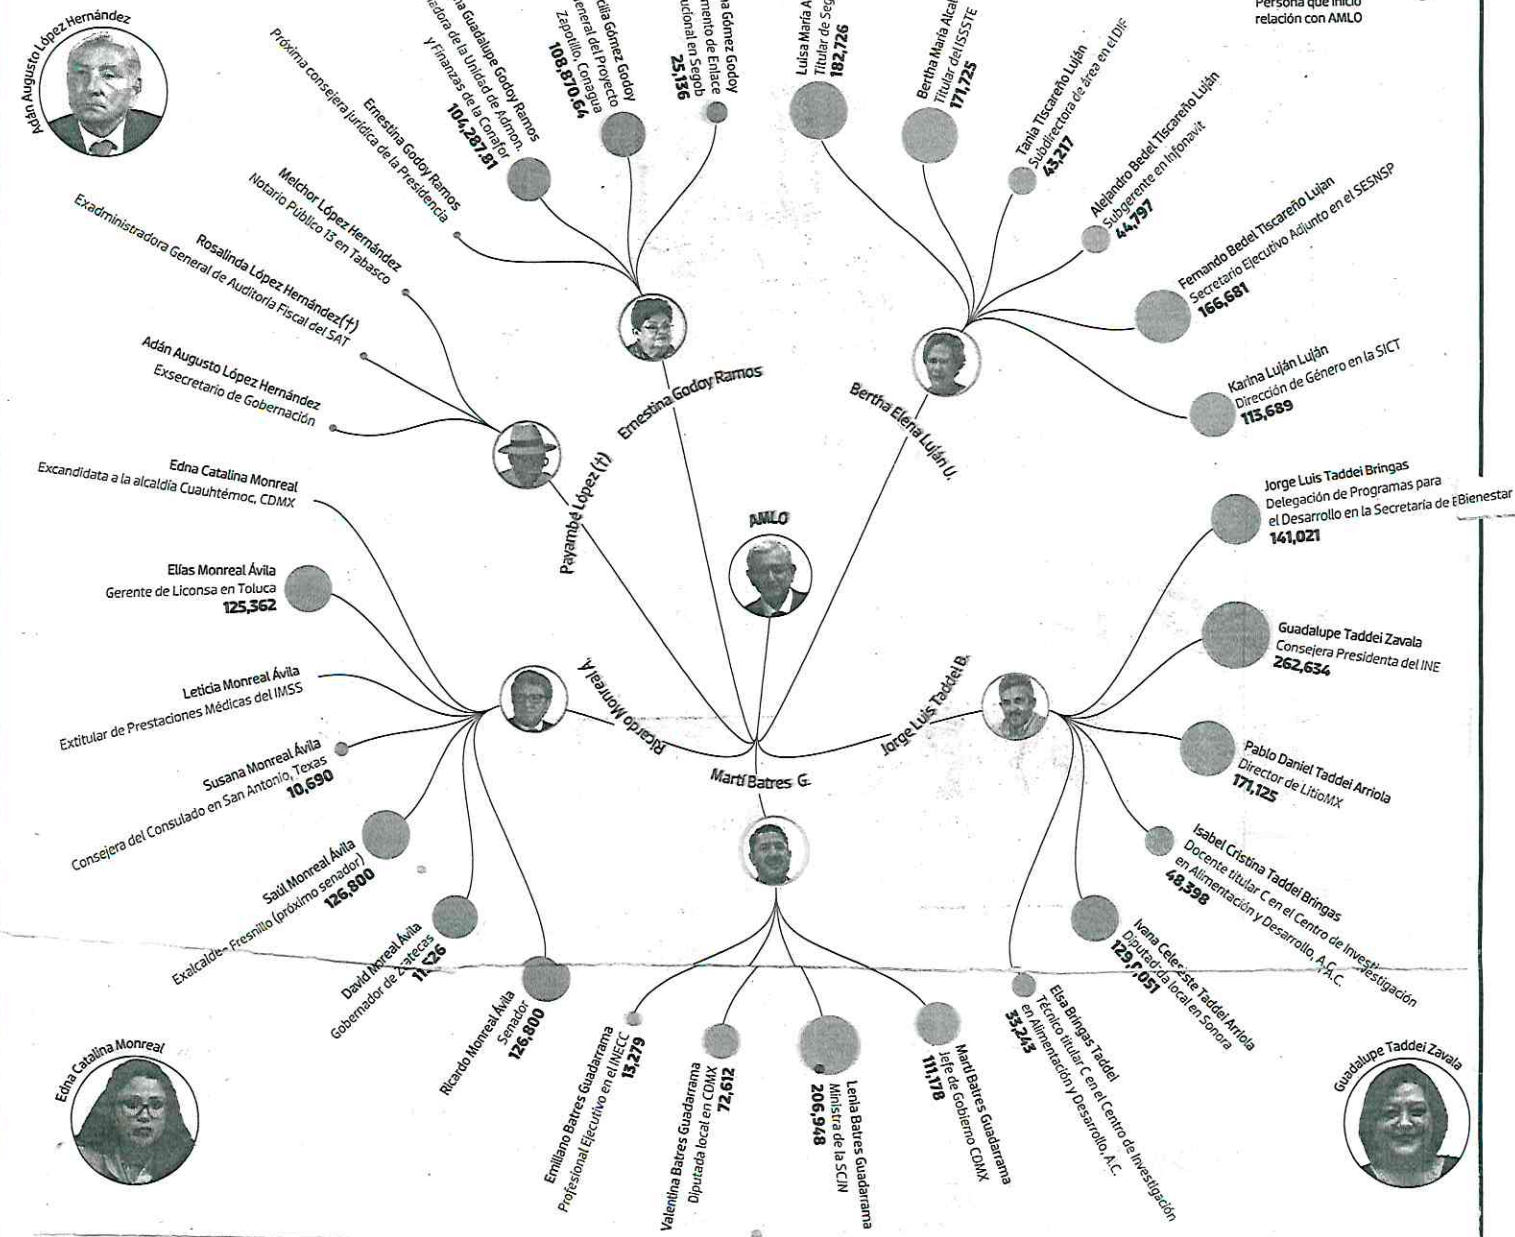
Persona que inició relación con AMLO

Adán Augusto López Hernández

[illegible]a Guadalupe Godoy Ramos
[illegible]edora de la Unidad de Admón. y Finanzas de la Conafor
104,287.81

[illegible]cilia Gómez Godoy
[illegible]eneral del Proyecto Zapotillo, Conagua
108,870.64

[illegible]a Gómez Godoy
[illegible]mento de Enlace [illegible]ucional en Segob
25,136

Luisa María A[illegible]
Titular de Seg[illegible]
182,726

Bertha María Alca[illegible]
Titular del ISSSTE
171,725

Tania Tiscareño Luján
Subdirectora de área en el DIF
43,217

Alejandro Bedel Tiscareño Luján
Subgerente en Infonavit
44,797

Fernando Bedel Tiscareño Luján
Secretario Ejecutivo Adjunto en el SESNSP
166,681

Karina Luján Luján
Dirección de Género en la SICT
113,689

Ernestina Godoy Ramos
Próxima consejera jurídica de la Presidencia

Melchor López Hernández
Notario Público 13 en Tabasco

Rosalinda López Hernández(†)
Exadministradora General de Auditoría Fiscal del SAT

Adán Augusto López Hernández
Exsecretario de Gobernación

Ernestina Godoy Ramos

Bertha Elena Luján U.

Payambé López (†)

AMLO

Edna Catalina Monreal
Excandidata a la alcaldía Cuauhtémoc, CDMX

Elías Monreal Ávila
Gerente de Liconsa en Toluca
125,362

Leticia Monreal Ávila
Extitular de Prestaciones Médicas del IMSS

Susana Monreal Ávila
Consejera del Consulado en San Antonio, Texas
10,690

Saúl Monreal Ávila
Exalcalde Fresnillo (próximo senador)
126,800

David Monreal Ávila
Gobernador de Zacatecas
11,526

Ricardo Monreal Ávila
Senador
126,800

Ricardo Monreal A.

Martí Batres G.

Jorge Luis Taddei B.

Jorge Luis Taddei Bringas
Delegación de Programas para el Desarrollo en la Secretaría de Bienestar
141,021

Guadalupe Taddei Zavala
Consejera Presidenta del INE
262,634

Pablo Daniel Taddei Arriola
Director de LitioMX
171,125

Isabel Cristina Taddei Bringas
Docente titular C en el Centro de Investigación en Alimentación y Desarrollo, A.C.
48,398

Ivana Celeste Taddei Arriola
Diputada local en Sonora
129,051

Elsa Bringas Taddei
Técnico titular C en el Centro de Investigación en Alimentación y Desarrollo, A.C.
33,243

Emiliano Batres Guadarrama
Profesional Ejecutivo en el INECC
13,279

Valentina Batres Guadarrama
Diputada local en CDMX
72,612

Lenia Batres Guadarrama
Ministra de la SCJN
206,948

Martí Batres Guadarrama
Jefe de Gobierno CDMX
111,178

Edna Catalina Monreal

Guadalupe Taddei Zavala